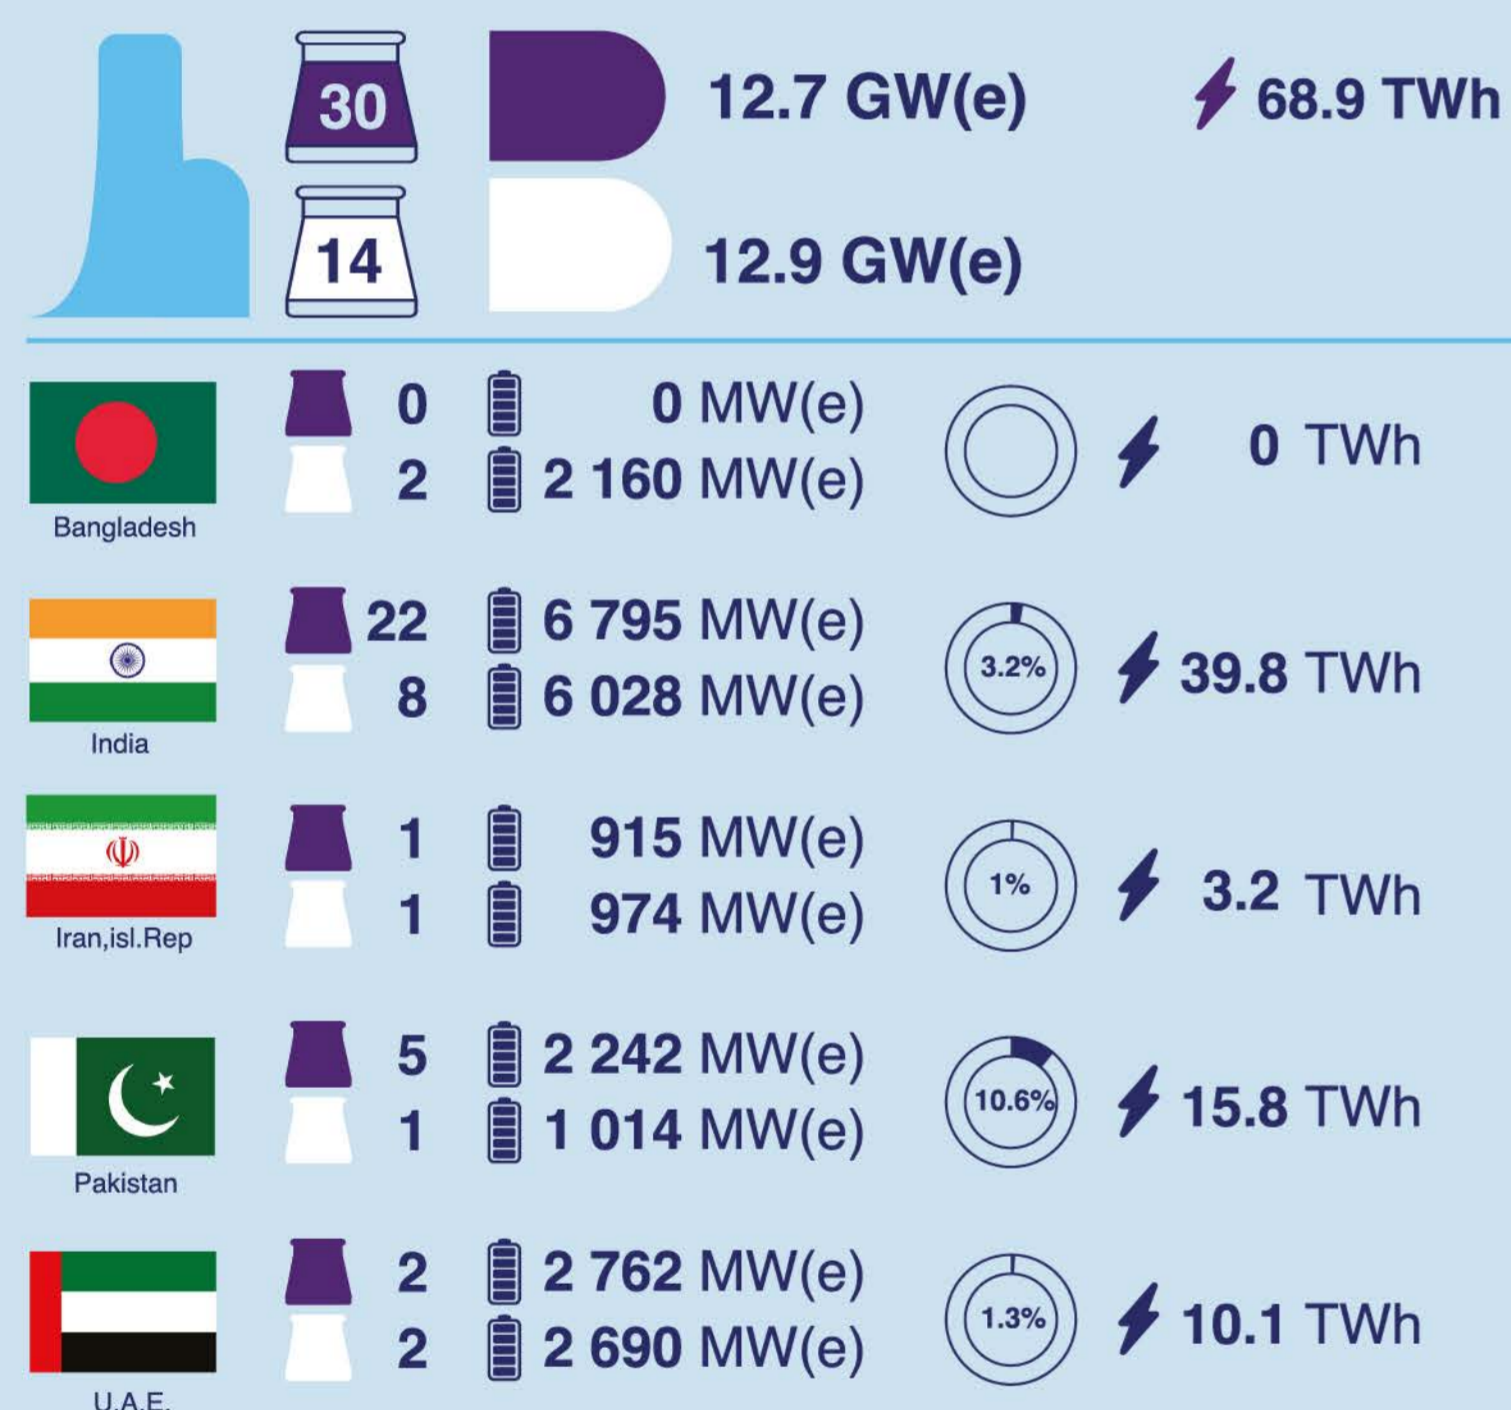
30
14
12.7 GW(e)
12.9 GW(e)
68.9 TWh

Bangladesh
0 0 MW(e)
2 2 160 MW(e)
0 TWh

India
22 6 795 MW(e)
8 6 028 MW(e)
3.2%
39.8 TWh

Iran,isl.Rep
1 915 MW(e)
1 974 MW(e)
1%
3.2 TWh

Pakistan
5 2 242 MW(e)
1 1 014 MW(e)
10.6%
15.8 TWh

U.A.E.
2 2 762 MW(e)
2 2 690 MW(e)
1.3%
10.1 TWh